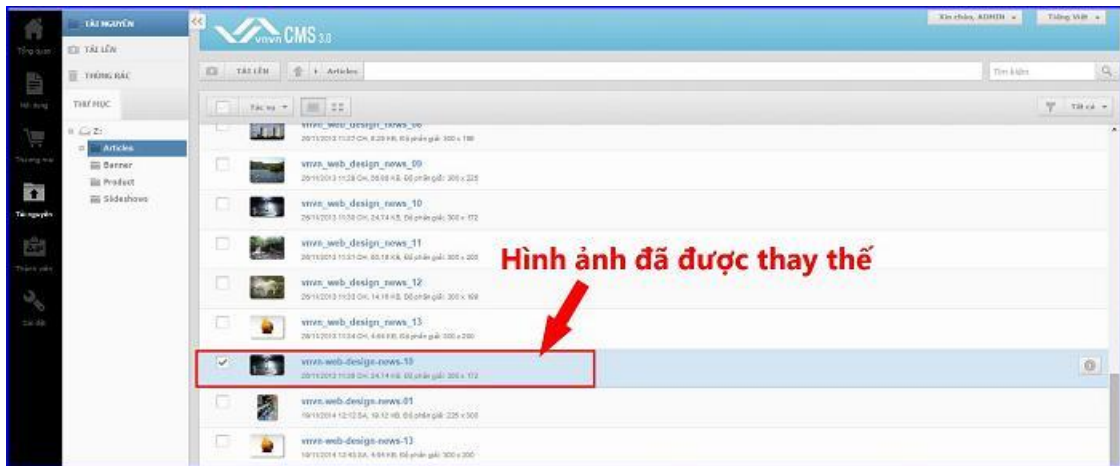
Tổng quan
Nội dung
Thương mại
Tài nguyên
Thành viên
Cài đặt

TÀI NGUYÊN
TẢI LÊN
THÙNG RÁC
THƯ MỤC
Z:
Articles
Banner
Product
Slideshows

vnvn CMS 3.0

Xin chào, ADMIN
Tiếng Việt

TẢI LÊN
Articles
Tìm kiếm
Tác vụ
Tất cả

vnvn_web_design_news_08
vnvn_web_design_news_09
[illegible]
vnvn_web_design_news_10
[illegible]
vnvn_web_design_news_11
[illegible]
vnvn_web_design_news_12
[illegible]
vnvn_web_design_news_13
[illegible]
vnvn-web-design-news-10
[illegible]
vnvn-web-design-news-01
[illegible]
vnvn-web-design-news-13
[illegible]

Hình ảnh đã được thay thế